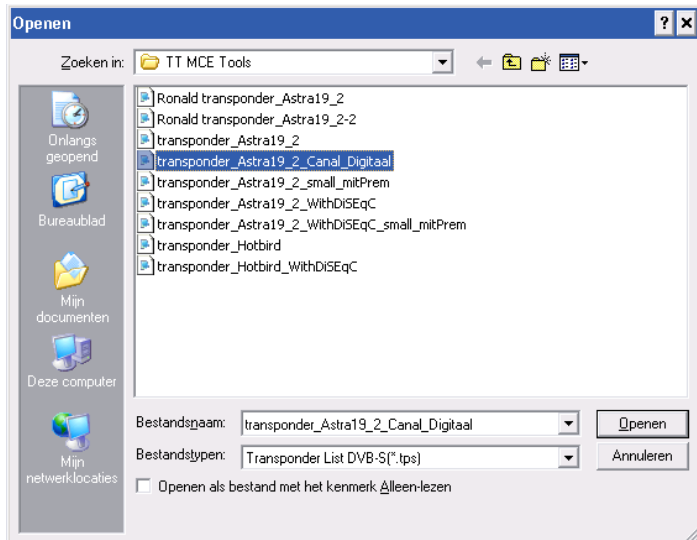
Openen
? X
Zoeken in: TT MCE Tools

Onlangs geopend
Bureaublad
Mijn documenten
Deze computer
Mijn netwerklocaties

Ronald transponder_Astra19_2
Ronald transponder_Astra19_2-2
transponder_Astra19_2
transponder_Astra19_2_Canal_Digitaal
transponder_Astra19_2_small_mitPrem
transponder_Astra19_2_WithDiSEqC
transponder_Astra19_2_WithDiSEqC_small_mitPrem
transponder_Hotbird
transponder_Hotbird_WithDiSEqC

Bestandsnaam: transponder_Astra19_2_Canal_Digitaal
Openen
Bestandstypen: Transponder List DVB-S(*.tps)
Annuleren
Openen als bestand met het kenmerk Alleen-lezen